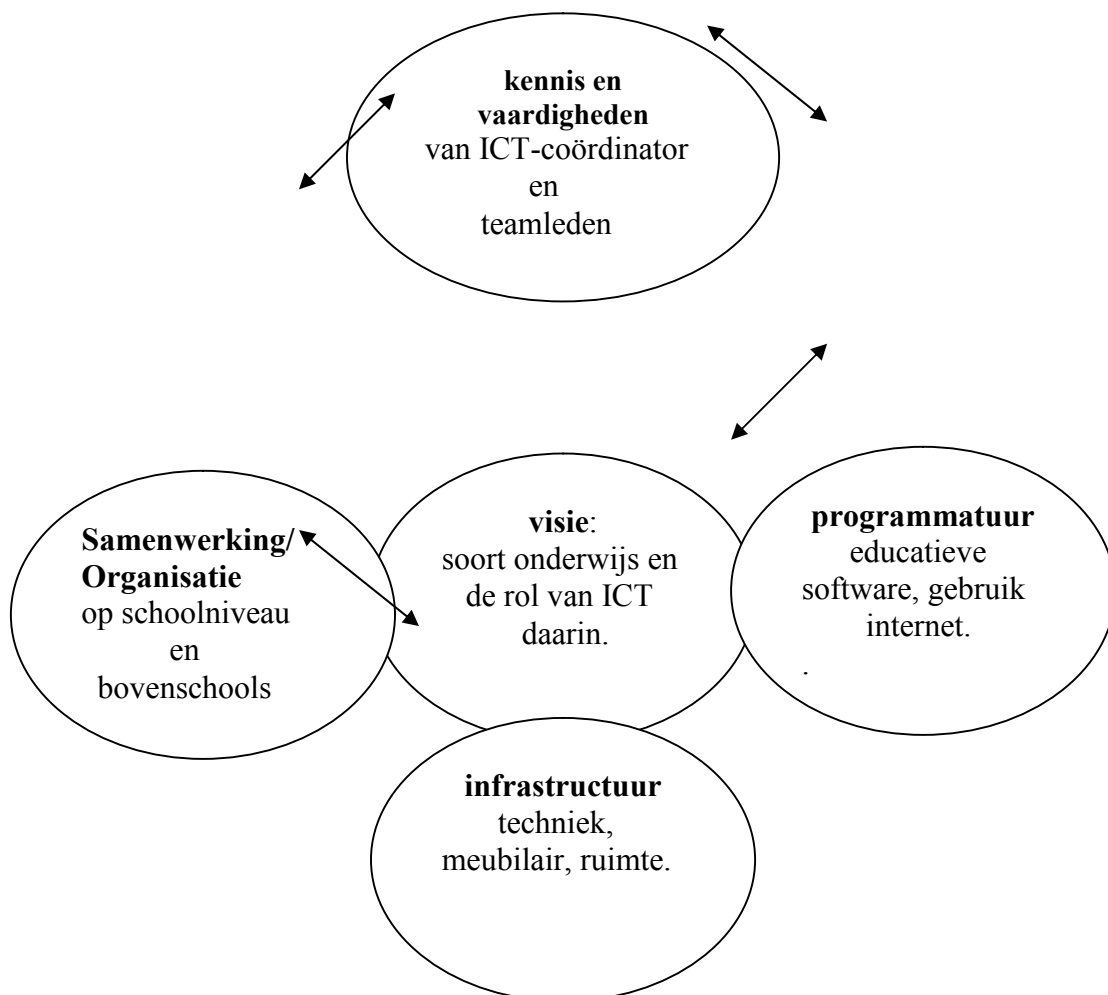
kennis en vaardigheden van ICT-coördinator en teamleden

Samenwerking/ Organisatie op schoolniveau en bovenschools

visie: soort onderwijs en de rol van ICT daarin.

programmatuur educatieve software, gebruik internet.
.

infrastructuur techniek, meubilair, ruimte.